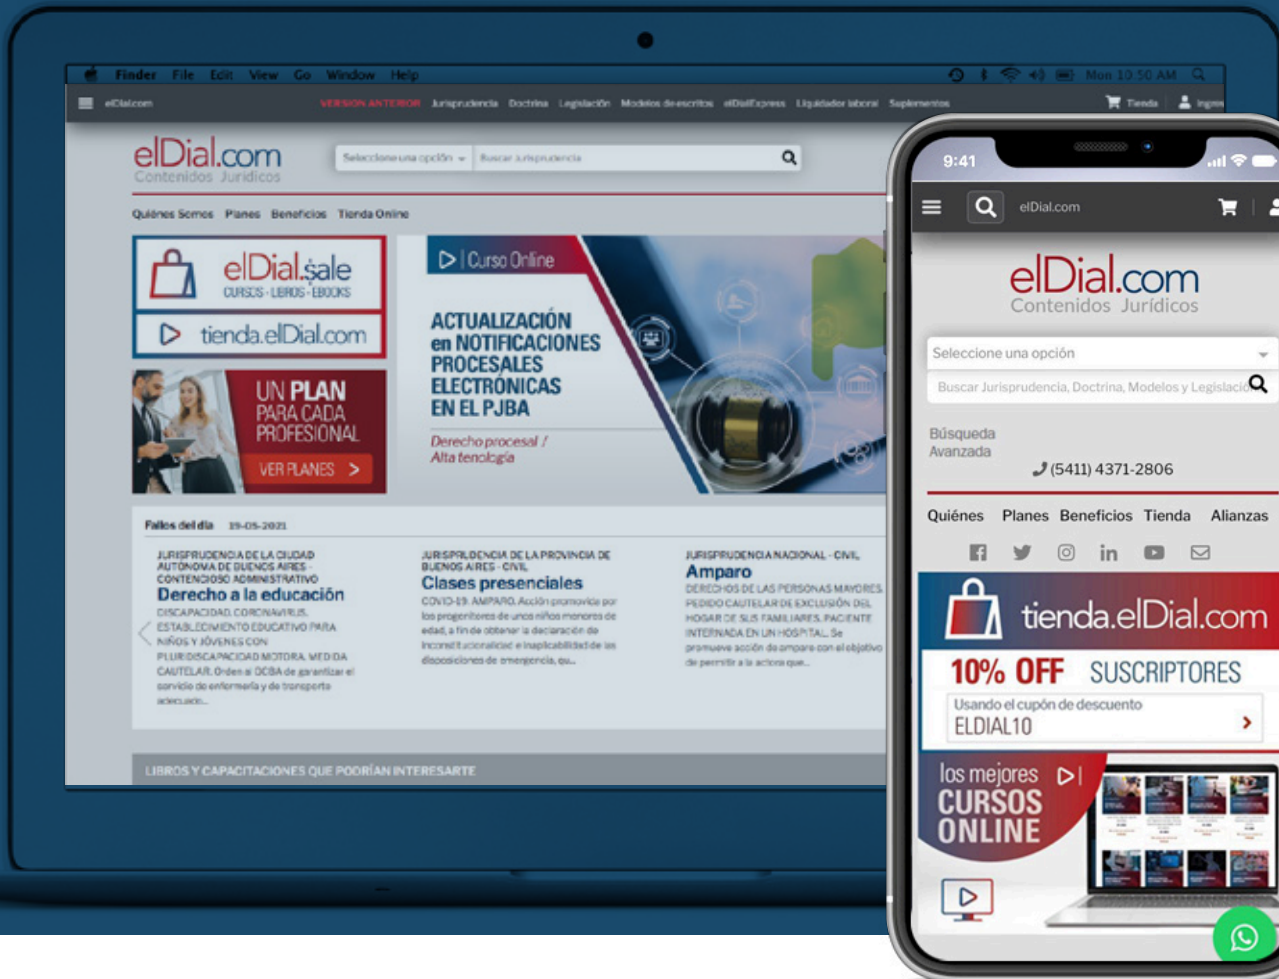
Finder File Edit View Go Window Help

Mon 10:50 AM

elDial.com VERSION ANTERIOR Jurisprudencia Doctrina Legislación Modelos de escritos elDialExpress Liquidador laboral Suplementos Tienda Ingre

elDial.com
Contenidos Jurídicos

Seleccione una opción Buscar Jurisprudencia

Quiénes Somos Planes Beneficios Tienda Online

elDial.sale
CURSOS - LIBROS - EBOOKS

tienda.elDial.com

UN PLAN PARA CADA PROFESIONAL
VER PLANES >

Curso Online
ACTUALIZACIÓN en NOTIFICACIONES PROCESALES ELECTRÓNICAS EN EL PJBA
Derecho procesal / Alta tecnología

Fallos del día 19-05-2021

JURISPRUDENCIA DE LA CIUDAD AUTÓNOMA DE BUENOS AIRES - CONTENCIOSO ADMINISTRATIVO
Derecho a la educación
DISCAPACIDAD. CORONAVIRUS. ESTABLECIMIENTO EDUCATIVO PARA NIÑOS Y JÓVENES CON PLURIDISCAPACIDAD MOTORA. MEDIDA CAUTELAR. Orden al OCBA de garantizar el servicio de enfermería y de transporte adecuado...

JURISPRUDENCIA DE LA PROVINCIA DE BUENOS AIRES - CIVIL
Clases presenciales
COVID-19. AMPARO. Acción promovida por los progenitores de unos niños menores de edad, a fin de obtener la declaración de inconstitucionalidad e inaplicabilidad de los disposiciones de emergencia, qu...

JURISPRUDENCIA NACIONAL - CIVIL
Amparo
DERECHOS DE LAS PERSONAS MAYORES. PEDIDO CAUTELAR DE EXCLUSIÓN DEL HOGAR DE SUS FAMILIARES. PACIENTE INTERNADA EN UN HOSPITAL. Se promueve acción de amparo con el objetivo de permitir a la actora que...

LIBROS Y CAPACITACIONES QUE PODRÍAN INTERESARTE

9:41

elDial.com

elDial.com
Contenidos Jurídicos

Seleccione una opción
Buscar Jurisprudencia, Doctrina, Modelos y Legislación

Búsqueda Avanzada
(5411) 4371-2806

Quiénes Planes Beneficios Tienda Alianzas

tienda.elDial.com
10% OFF SUSCRIPTORES
Usando el cupón de descuento
ELDIAL10 >

los mejores CURSOS ONLINE